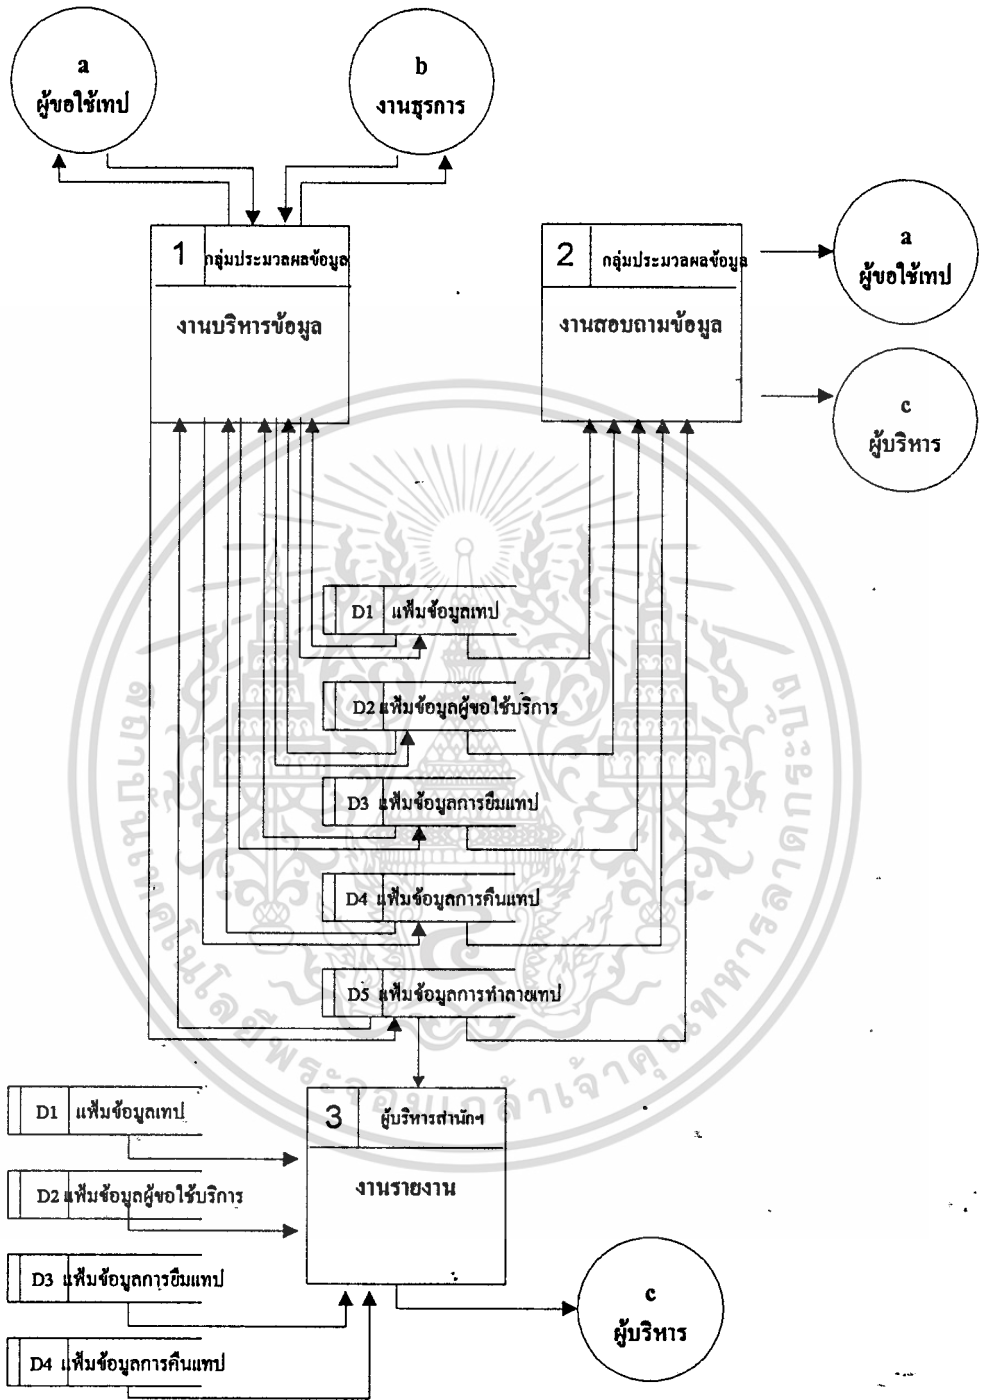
a
ผู้ขอใช้เทป

b
งานธุรการ

1 กลุ่มประมวลผลข้อมูล
งานบริหารข้อมูล

2 กลุ่มประมวลผลข้อมูล
งานสอบถามข้อมูล

a
ผู้ขอใช้เทป

c
ผู้บริหาร

D1 แฟ้มข้อมูลเทป

D2 แฟ้มข้อมูลผู้ขอใช้บริการ

D3 แฟ้มข้อมูลการยืมเทป

D4 แฟ้มข้อมูลการคืนเทป

D5 แฟ้มข้อมูลการทำลายเทป

D1 แฟ้มข้อมูลเทป

D2 แฟ้มข้อมูลผู้ขอใช้บริการ

D3 แฟ้มข้อมูลการยืมเทป

D4 แฟ้มข้อมูลการคืนเทป

3 ผู้บริหารสำนักฯ
งานรายงาน

c
ผู้บริหาร